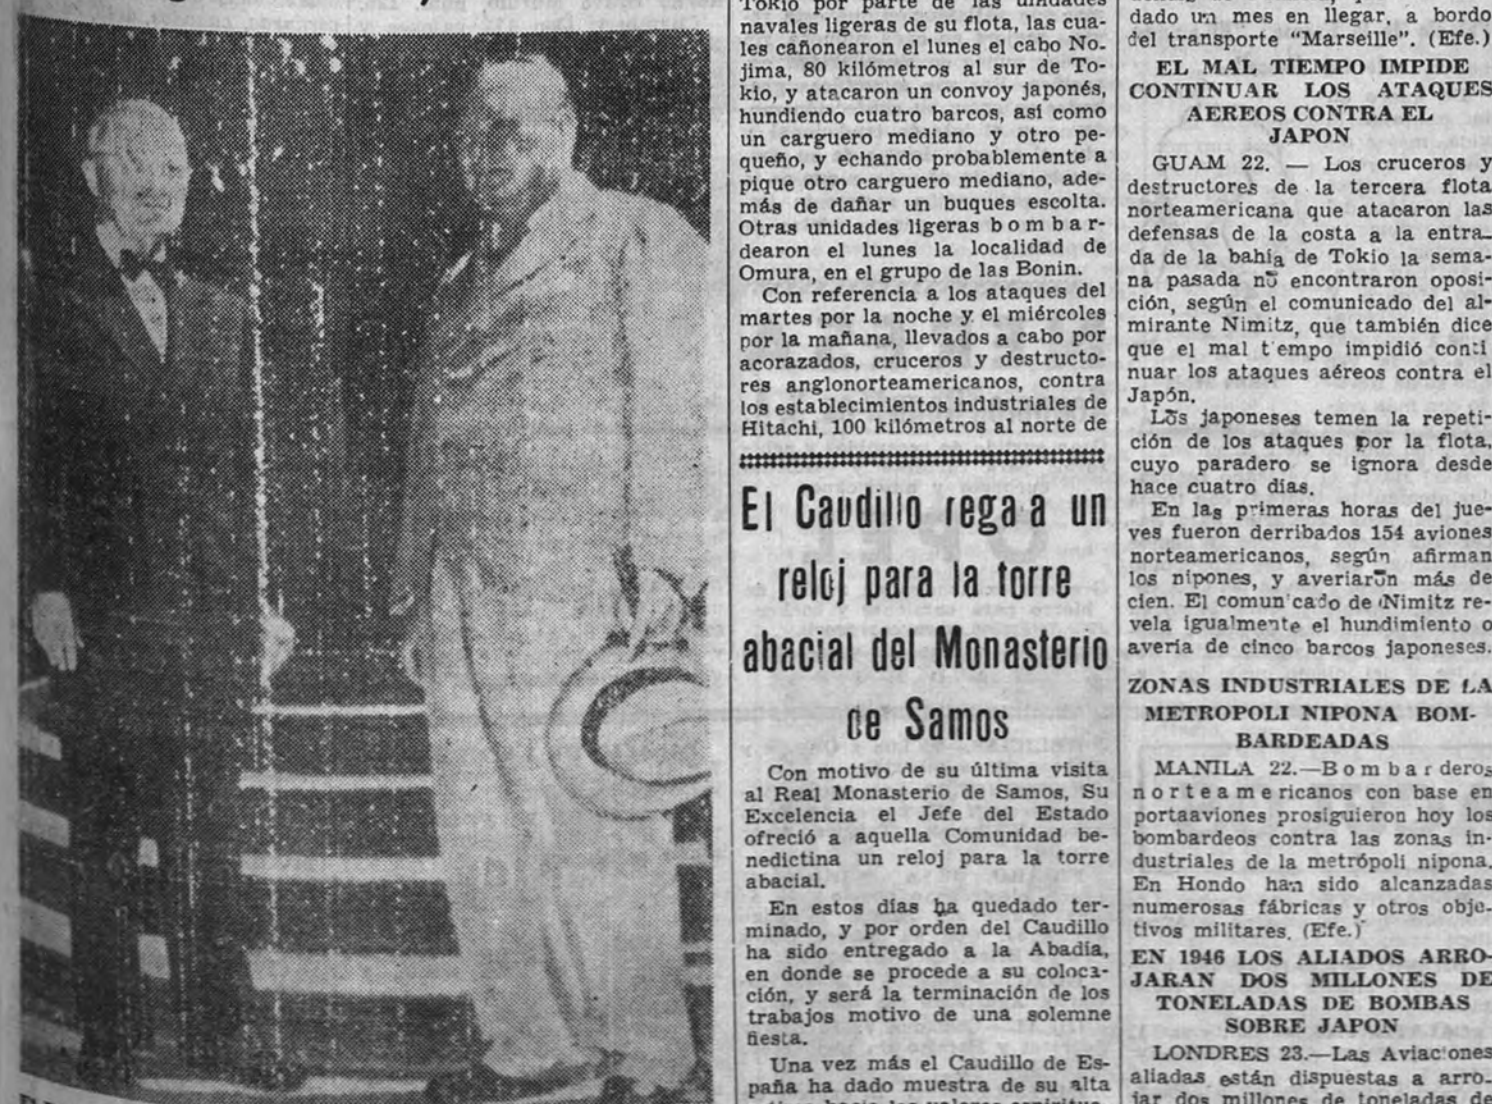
Tokio por parte de las unidades navales ligeras de su flota, las cuales cañonearon el lunes el cabo Nojima, 80 kilómetros al sur de Tokio, y atacaron un convoy japonés, hundiendo cuatro barcos, así como un carguero mediano y otro pequeño, y echando probablemente a pique otro carguero mediano, además de dañar un buques escolta. Otras unidades ligeras bombardearon el lunes la localidad de Omura, en el grupo de las Bonin.

Con referencia a los ataques del martes por la noche y el miércoles por la mañana, llevados a cabo por acorazados, cruceros y destructores anglonorteamericanos, contra los establecimientos industriales de Hitachi, 100 kilómetros al norte de

El Caudillo rega a un reloj para la torre abacial del Monasterio de Samos

Con motivo de su última visita al Real Monasterio de Samos, Su Excelencia el Jefe del Estado ofreció a aquella Comunidad benedictina un reloj para la torre abacial.

En estos días ha quedado terminado, y por orden del Caudillo ha sido entregado a la Abadía, en donde se procede a su colocación, y será la terminación de los trabajos motivo de una solemne fiesta.

Una vez más el Caudillo de España ha dado muestra de su alta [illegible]

dado un mes en llegar, a bordo del transporte "Marseille". (Efe.)

EL MAL TIEMPO IMPIDE CONTINUAR LOS ATAQUES AEREOS CONTRA EL JAPON

GUAM 22. — Los cruceros y destructores de la tercera flota norteamericana que atacaron las defensas de la costa a la entrada de la bahía de Tokio la semana pasada no encontraron oposición, según el comunicado del almirante Nimitz, que también dice que el mal tiempo impidió continuar los ataques aéreos contra el Japón.

Los japoneses temen la repetición de los ataques por la flota, cuyo paradero se ignora desde hace cuatro días.

En las primeras horas del jueves fueron derribados 154 aviones norteamericanos, según afirman los nipones, y averiaron más de cien. El comunicado de Nimitz revela igualmente el hundimiento o avería de cinco barcos japoneses.

ZONAS INDUSTRIALES DE LA METROPOLI NIPONA BOMBARDEADAS

MANILA 22.—Bombarderos norteamericanos con base en portaaviones prosiguieron hoy los bombardeos contra las zonas industriales de la metrópoli nipona. En Hondo han sido alcanzadas numerosas fábricas y otros objetivos militares. (Efe.)

EN 1946 LOS ALIADOS ARROJARAN DOS MILLONES DE TONELADAS DE BOMBAS SOBRE JAPON

LONDRES 23.—Las Aviaciones aliadas están dispuestas a arrojar dos millones de toneladas de